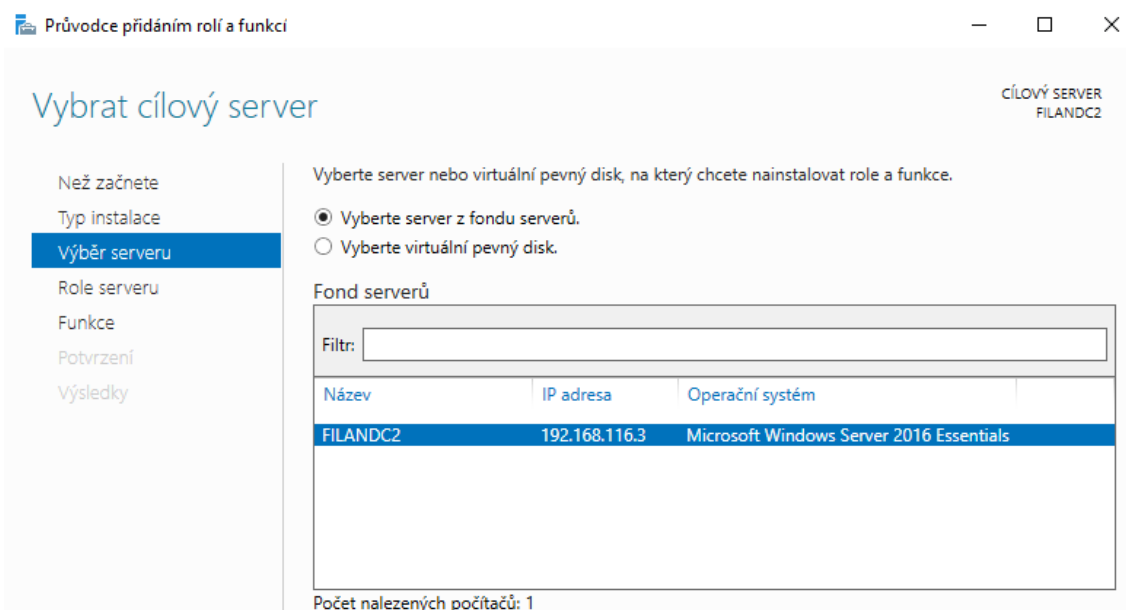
Průvodce přidáním rolí a funkcí

Vybrat cílový server

CÍLOVÝ SERVER
FILANDC2

Než začnete
Typ instalace
Výběr serveru
Role serveru
Funkce
Potvrzení
Výsledky

Vyberte server nebo virtuální pevný disk, na který chcete nainstalovat role a funkce.

Vyberte server z fondu serverů.
Vyberte virtuální pevný disk.

Fond serverů

Filtr:

| Název | IP adresa | Operační systém |
|---|---|---|
| FILANDC2 | 192.168.116.3 | Microsoft Windows Server 2016 Essentials |

Počet nalezených počítačů: 1